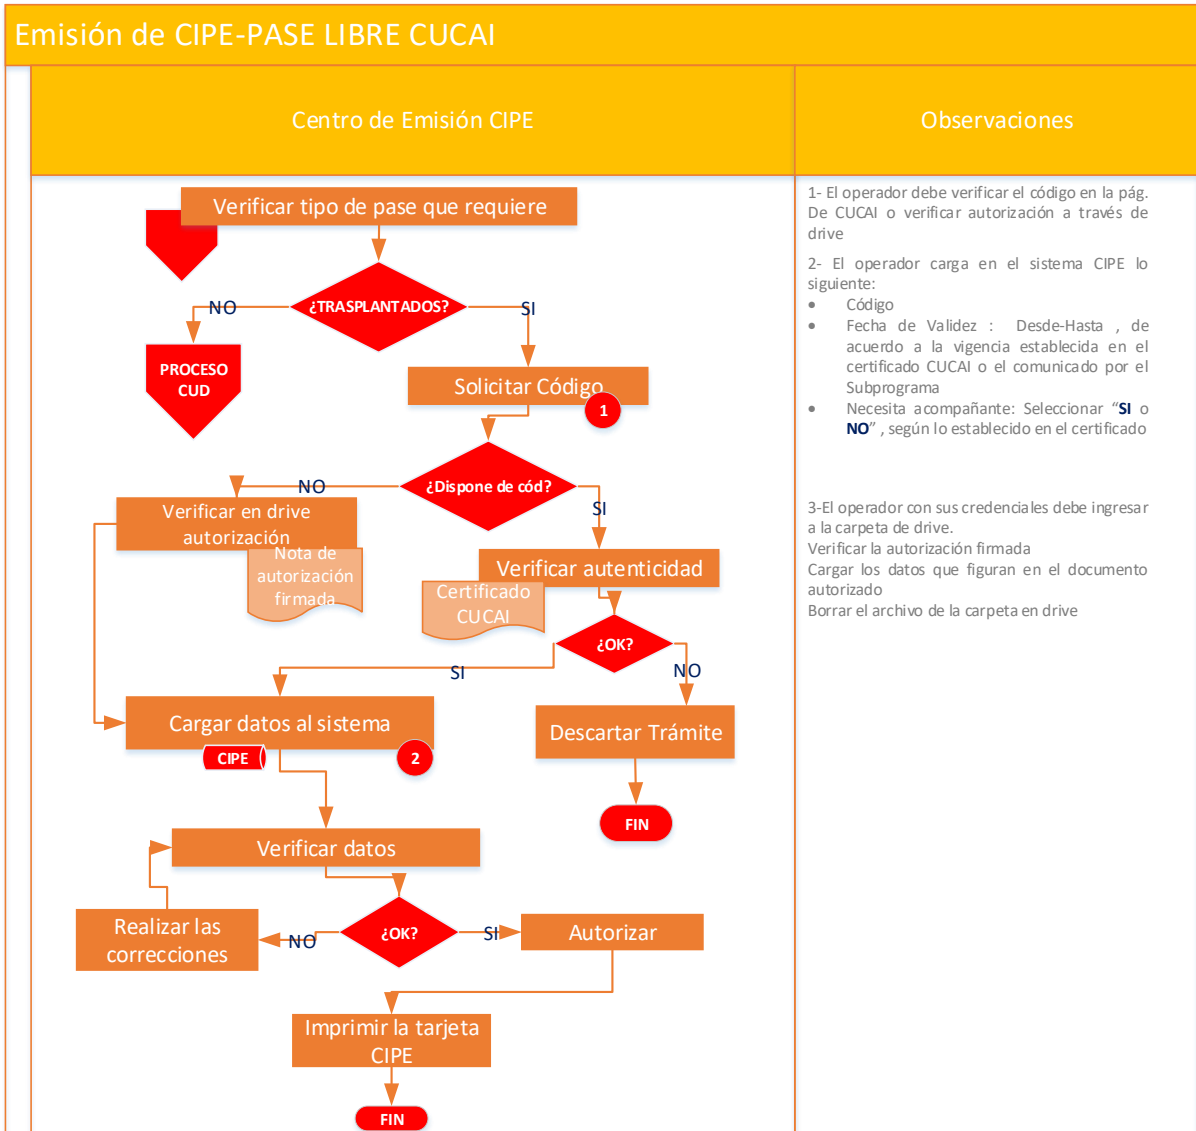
Emisión de CIPE-PASE LIBRE CUCAI

Centro de Emisión CIPE

Observaciones

Verificar tipo de pase que requiere

¿TRASPLANTADOS?

NO

SI

PROCESO CUD

Solicitar Código

1

¿Dispone de cód?

NO

SI

Verificar en drive autorización

Nota de autorización firmada

Verificar autenticidad

Certificado CUCAI

¿OK?

SI

NO

Cargar datos al sistema

CIPE

2

Descartar Trámite

FIN

Verificar datos

Realizar las correcciones

NO

¿OK?

SI

Autorizar

Imprimir la tarjeta CIPE

FIN

1- El operador debe verificar el código en la pág. De CUCAI o verificar autorización a través de drive

2- El operador carga en el sistema CIPE lo siguiente:
- Código
- Fecha de Validez : Desde-Hasta , de acuerdo a la vigencia establecida en el certificado CUCAI o el comunicado por el Subprograma
- Necesita acompañante: Seleccionar “SI o NO” , según lo establecido en el certificado

3-El operador con sus credenciales debe ingresar a la carpeta de drive.
Verificar la autorización firmada
Cargar los datos que figuran en el documento autorizado
Borrar el archivo de la carpeta en drive